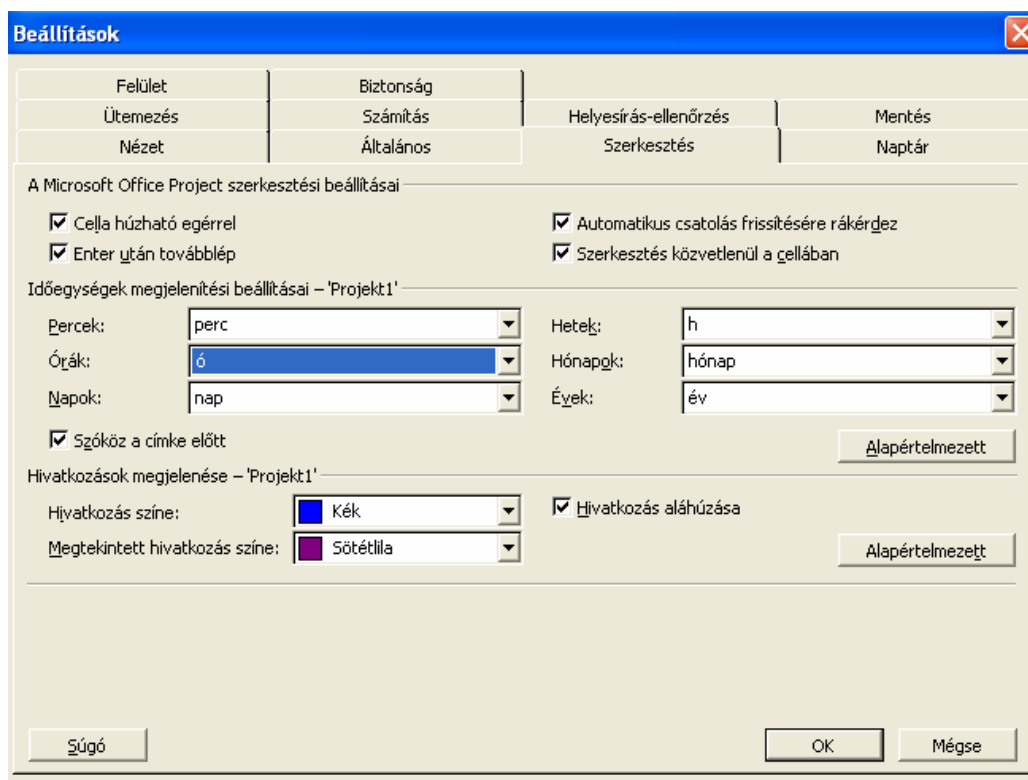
Beállítások

Felület | Biztonság
Ütemezés | Számítás | Helyesírás-ellenőrzés | Mentés
Nézet | Általános | Szerkesztés | Naptár

A Microsoft Office Project szerkesztési beállításai

☑ Cella húzható egérrel
☑ Enter után továbblép
☑ Automatikus csatolás frissítésére rákérdez
☑ Szerkesztés közvetlenül a cellában

Időegységek megjelenítési beállításai – 'Projekt1'

Percek: perc
Órák: ó
Napok: nap
Hetek: h
Hónapok: hónap
Évek: év

☑ Szóköz a címke előtt

Alapértelmezett

Hivatkozások megjelenése – 'Projekt1'

Hivatkozás színe: Kék
Megtekintett hivatkozás színe: Sötétlila
☑ Hivatkozás aláhúzása

Alapértelmezett

Súgó

OK

Mégse